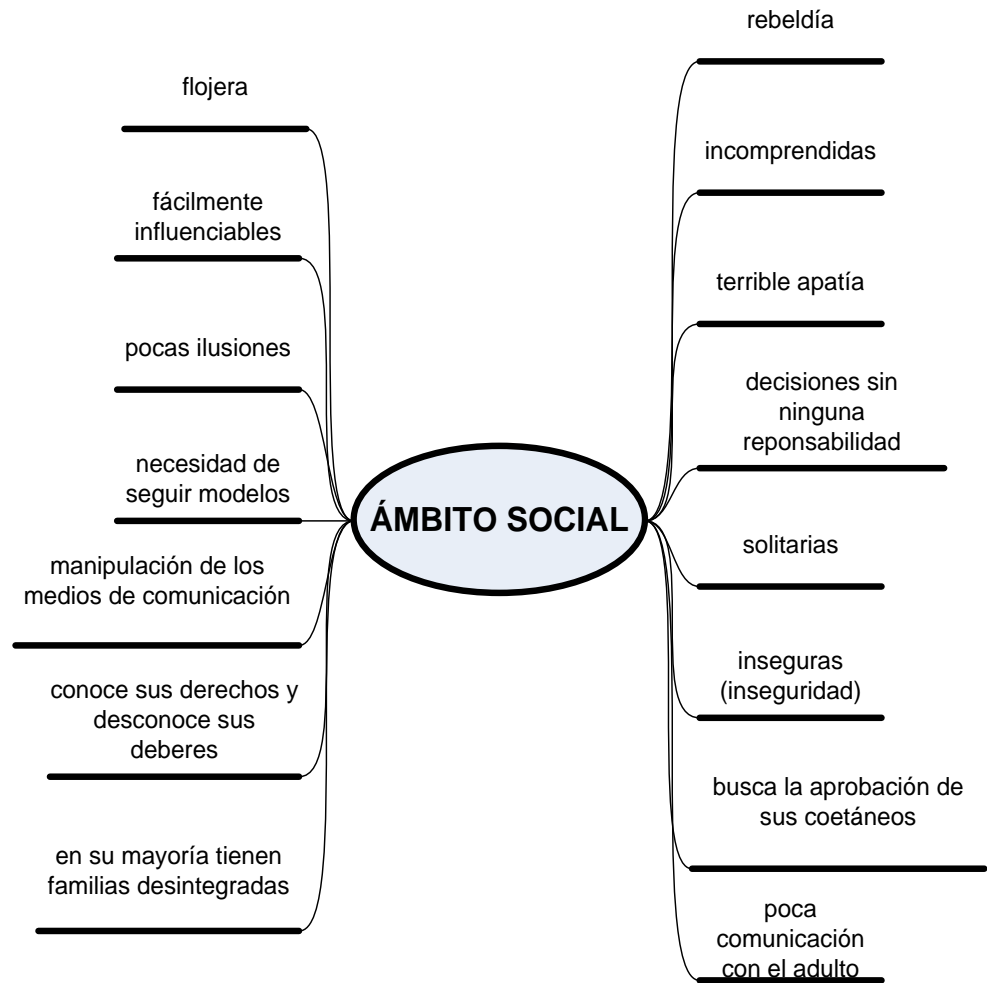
ÁMBITO SOCIAL

flojera

fácilmente influenciables

pocas ilusiones

necesidad de seguir modelos

manipulación de los medios de comunicación

conoce sus derechos y desconoce sus deberes

en su mayoría tienen familias desintegradas

rebeldía

incomprendidas

terrible apatía

decisiones sin ninguna reponsabilidad

solitarias

inseguras (inseguridad)

busca la aprobación de sus coetáneos

poca comunicación con el adulto